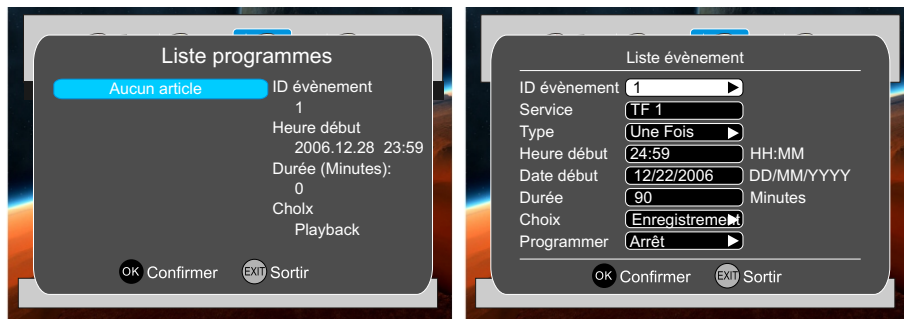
Liste programmes

Aucun article

ID évènement
1
Heure début
2006.12.28 23:59
Durée (Minutes):
0
Cholx
Playback

OK Confirmer EXIT Sortir

Liste évènement

| | | |
|---|---|---|
| ID évènement | 1 | |
| Service | TF 1 | |
| Type | Une Fois | |
| Heure début | 24:59 | HH:MM |
| Date début | 12/22/2006 | DD/MM/YYYY |
| Durée | 90 | Minutes |
| Choix | Enregistremen | |
| Programmer | Arrêt | |

OK Confirmer EXIT Sortir